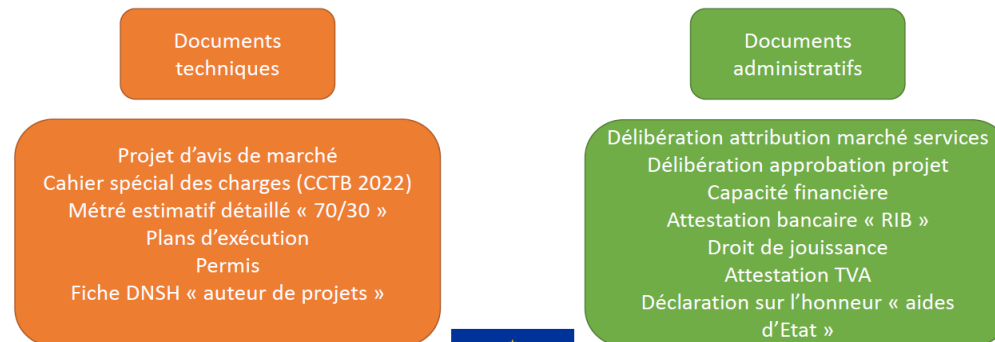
Documents techniques

Projet d’avis de marché
Cahier spécial des charges (CCTB 2022)
Métré estimatif détaillé « 70/30 »
Plans d’exécution
Permis
Fiche DNSH « auteur de projets »

Documents administratifs

Délibération attribution marché services
Délibération approbation projet
Capacité financière
Attestation bancaire « RIB »
Droit de jouissance
Attestation TVA
Déclaration sur l’honneur « aides d’Etat »